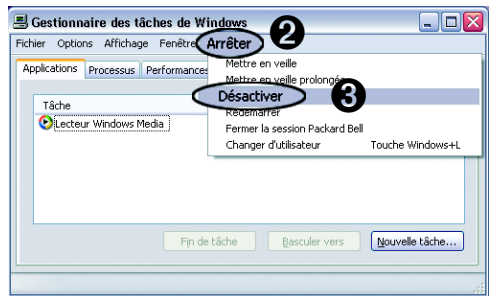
Gestionnaire des tâches de Windows

Fichier Options Affichage Fenêtre Arrêter ❷

Applications Processus Performances

Mettre en veille
Mettre en veille prolongée
Désactiver ❸
Redémarrer
Fermer la session Packard Bell
Changer d'utilisateur Touche Windows+L

Tâche
Lecteur Windows Media

Fin de tâche
Basculer vers
Nouvelle tâche...